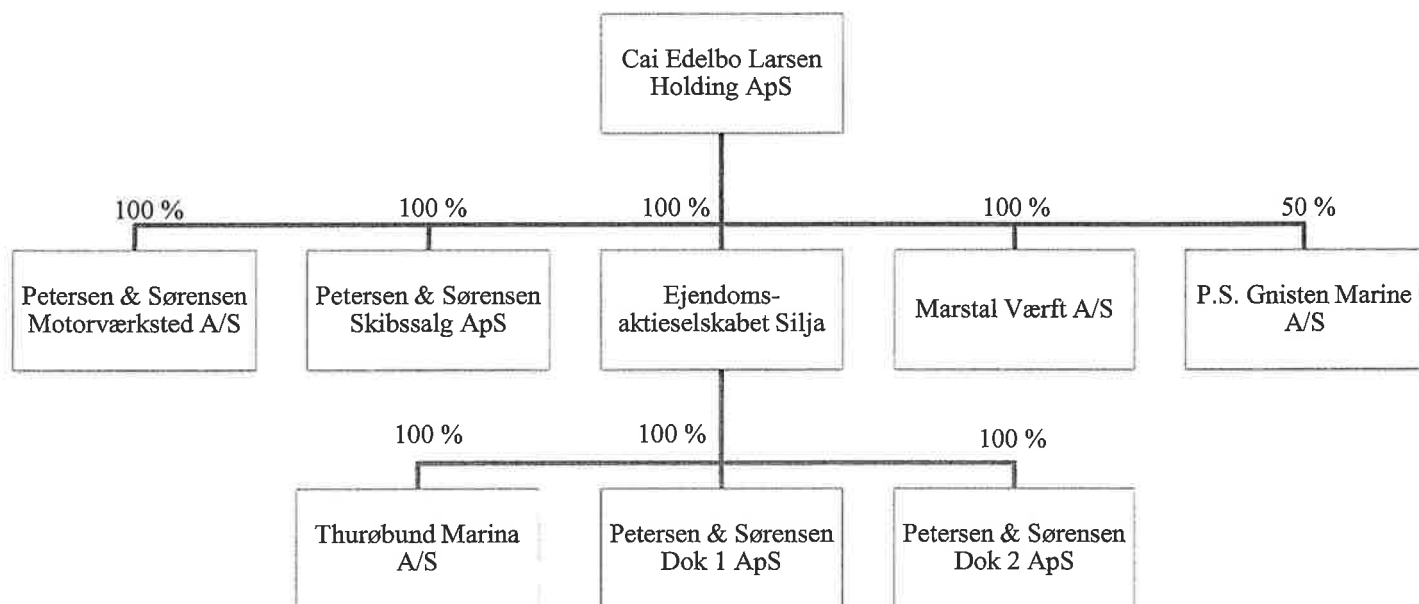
Cai Edelbo Larsen Holding ApS

100 %

Petersen & Sørensen Motorværksted A/S

100 %

Petersen & Sørensen Skibssalg ApS

100 %

Ejendoms-aktieselskabet Silja

100 %

Marstal Værft A/S

50 %

P.S. Gnisten Marine A/S

100 %

Thurøbund Marina A/S

100 %

Petersen & Sørensen Dok 1 ApS

100 %

Petersen & Sørensen Dok 2 ApS